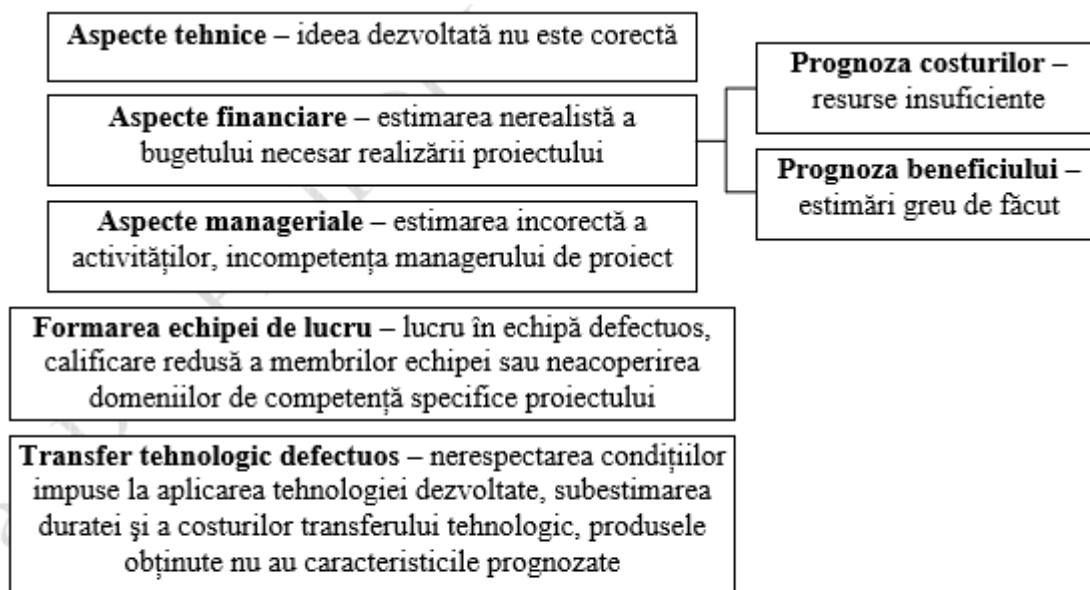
**Aspecte tehnice** – ideea dezvoltată nu este corectă

**Aspecte financiare** – estimarea nerealistă a bugetului necesar realizării proiectului

**Prognoza costurilor** – resurse insuficiente

**Prognoza beneficiului** – estimări greu de făcut

**Aspecte manageriale** – estimarea incorectă a activităților, incompetența managerului de proiect

**Formarea echipei de lucru** – lucru în echipă defectuos, calificare redusă a membrilor echipei sau neacoperirea domeniilor de competență specifice proiectului

**Transfer tehnologic defectuos** – nerespectarea condițiilor impuse la aplicarea tehnologiei dezvoltate, subestimarea duratei şi a costurilor transferului tehnologic, produsele obținute nu au caracteristicile prognozate